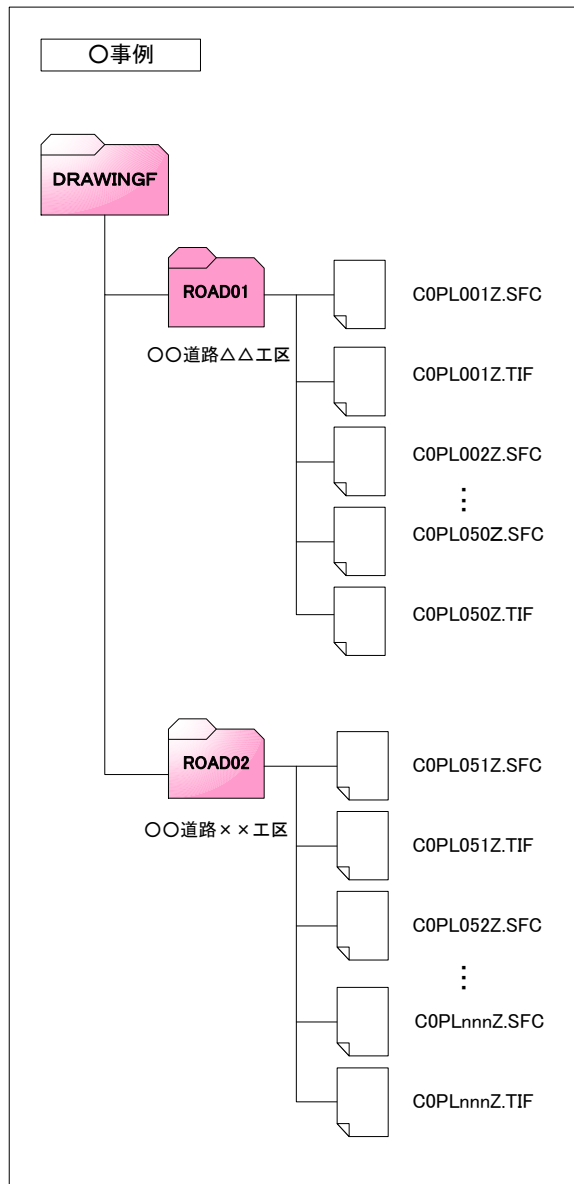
○事例

DRAWINGF

ROAD01

○○道路△△工区

C0PL001Z.SFC

C0PL001Z.TIF

C0PL002Z.SFC

⋮

C0PL050Z.SFC

C0PL050Z.TIF

ROAD02

○○道路××工区

C0PL051Z.SFC

C0PL051Z.TIF

C0PL052Z.SFC

⋮

C0PLnnnZ.SFC

C0PLnnnZ.TIF